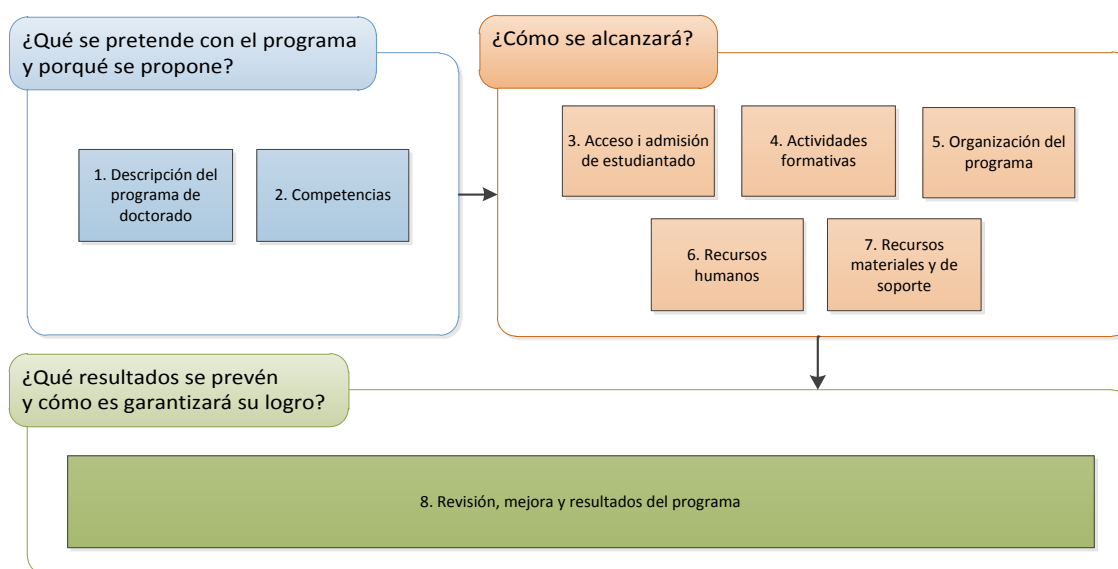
¿Qué se pretende con el programa y porqué se propone?

1. Descripción del programa de doctorado

2. Competencias

¿Cómo se alcanzará?

3. Acceso i admisión de estudiantado

4. Actividades formativas

5. Organización del programa

6. Recursos humanos

7. Recursos materiales y de soporte

¿Qué resultados se prevén y cómo es garantizará su logro?

8. Revisión, mejora y resultados del programa